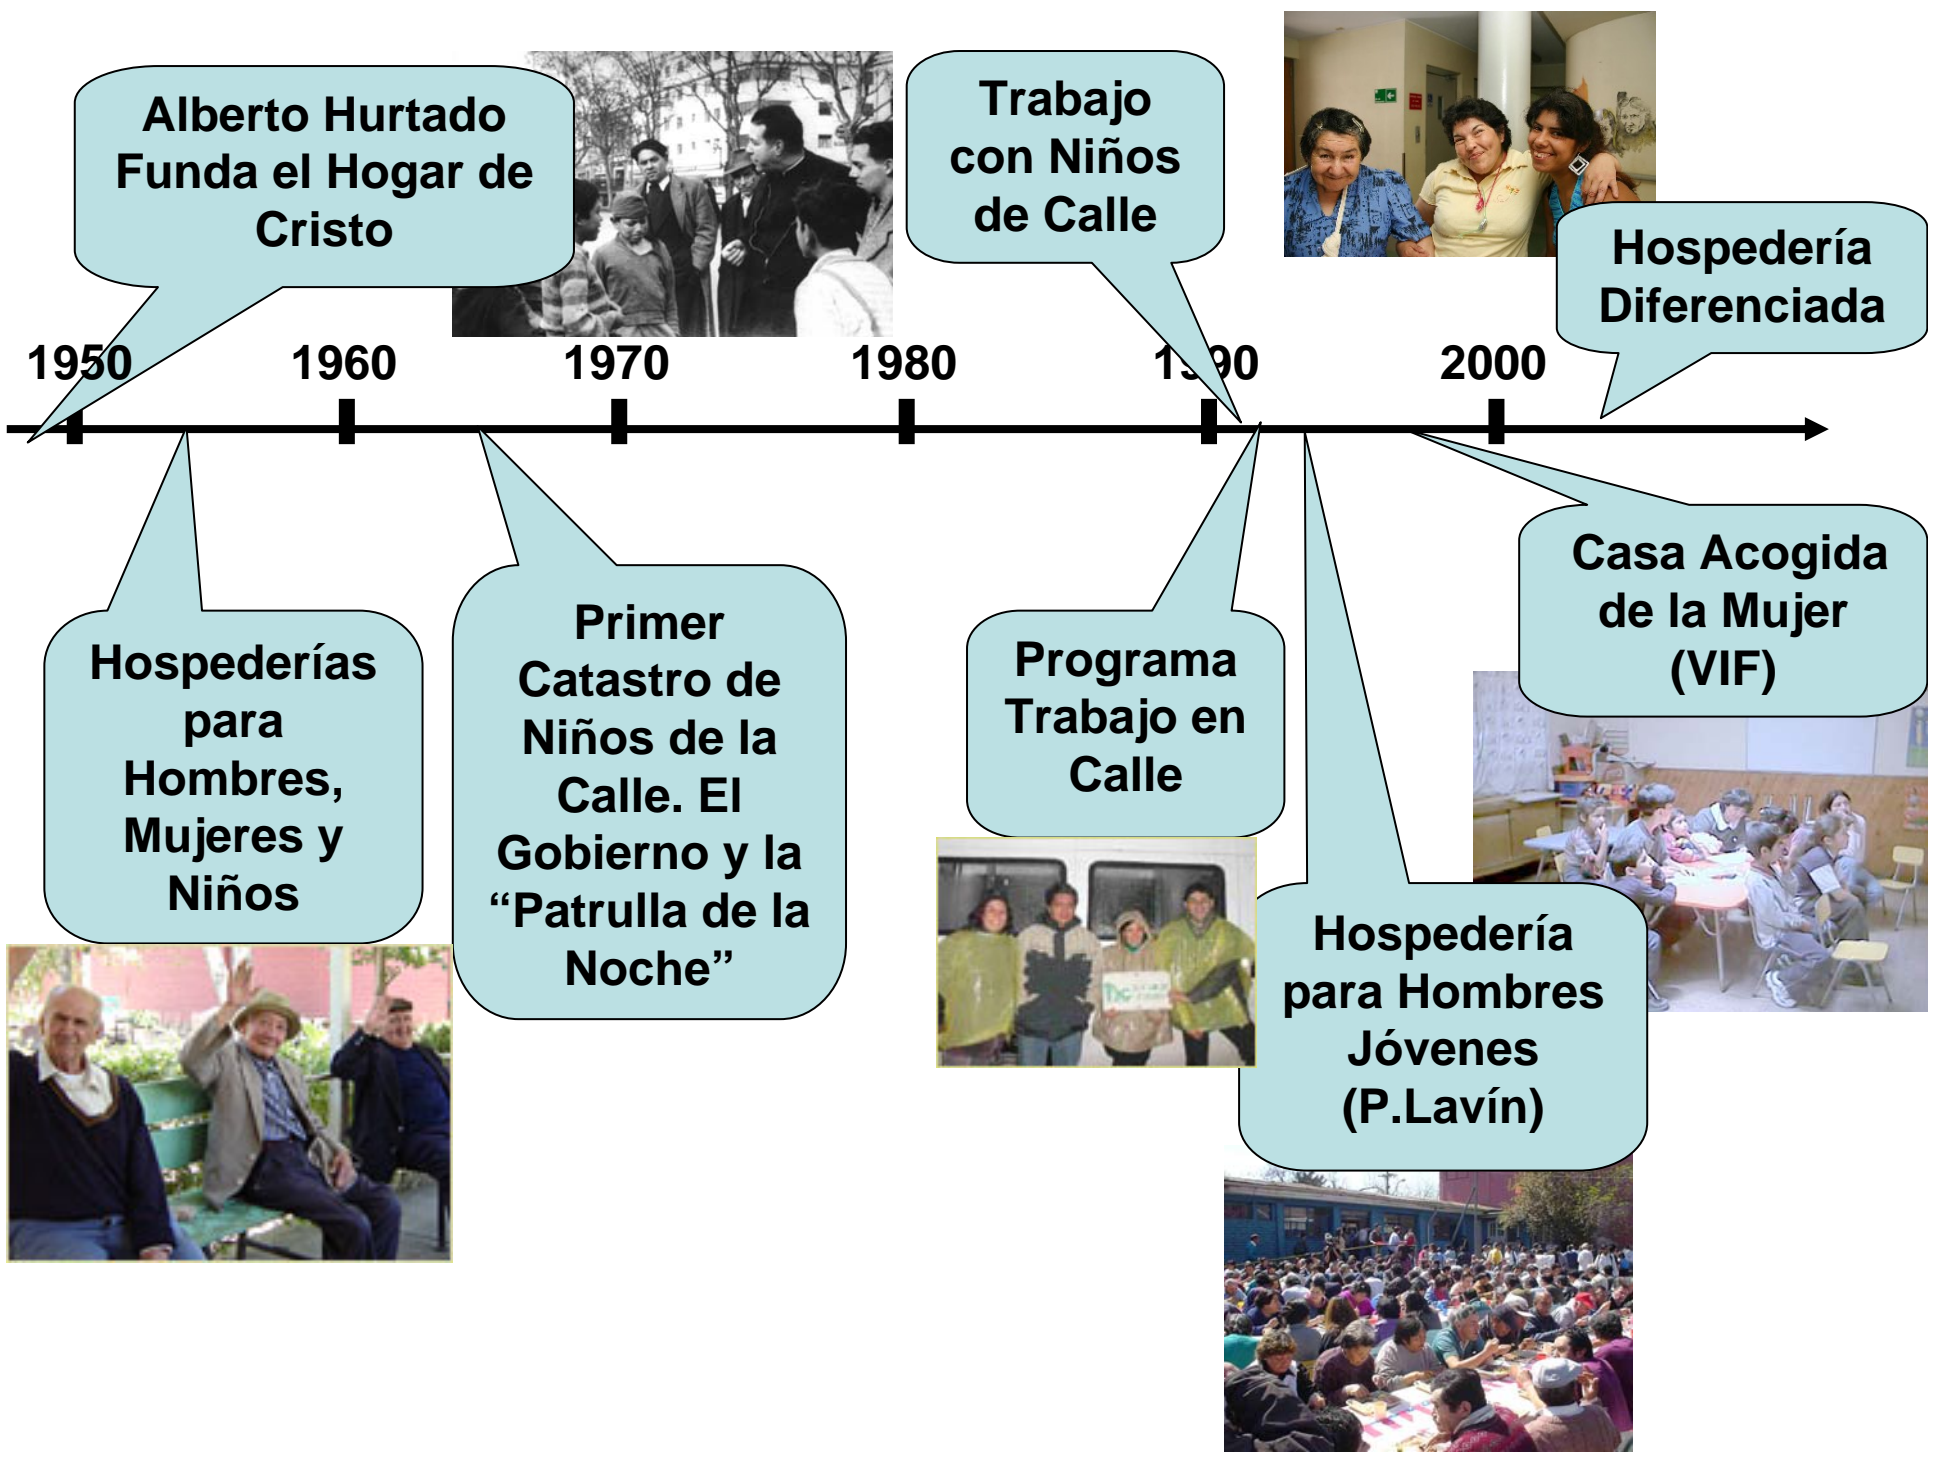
Alberto Hurtado Funda el Hogar de Cristo

Trabajo con Niños de Calle

Hospedería Diferenciada

1950

1960

1970

1980

1990

2000

Hospederías para Hombres, Mujeres y Niños

Primer Catastro de Niños de la Calle. El Gobierno y la “Patrulla de la Noche”

Programa Trabajo en Calle

Casa Acogida de la Mujer (VIF)

Hospedería para Hombres Jóvenes (P.Lavín)